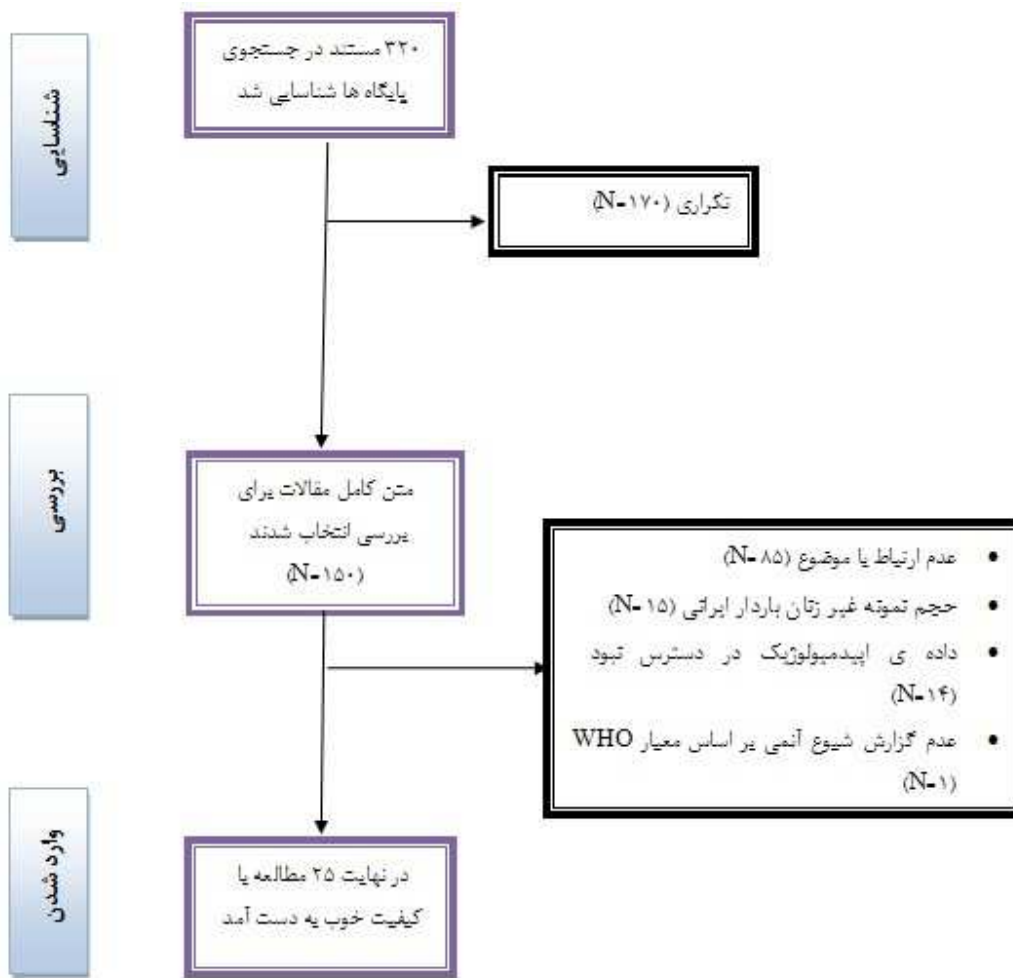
شناسایی

۳۲۰ مستند در جستجوی پایگاه ها شناسایی شد

تکراری (N=۱۷۰)

بررسی

متن کامل مقالات برای بررسی انتخاب شدند (N=۱۵۰)

- عدم ارتباط با موضوع (N=۸۵)
- حجم نمونه غیر زنان باردار ایرانی (N=۱۵)
- داده ی اپیدمیولوژیک در دسترس نبود (N=۱۴)
- عدم گزارش شیوع آنمی بر اساس معیار WHO (N=۱)

وارد شدن

در نهایت ۲۵ مطالعه با کیفیت خوب به دست آمد